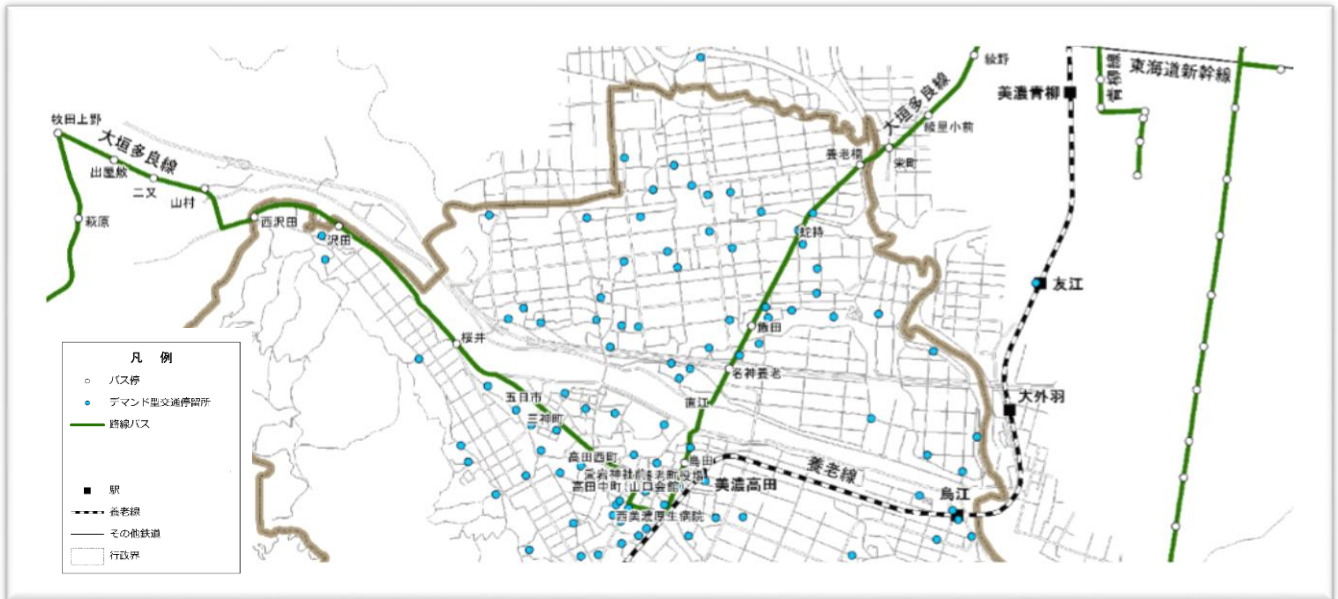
牧田上野
大垣多良線
出屋敷
二又
山村
萩原
西沢田
沢田
桜井
五日市
三神町
高田西町
養老神社前・(表斯民館)
高田中町(山口会館)
西美濃厚生病院
美濃高田
養老線
烏江
大外羽
友江
美濃青柳
東海道新幹線
大垣多良線
養老橋
栄町
蛇持
飯田
養老神社
直江
鳥田
牧野
岐垣小前

凡 例
バス停
デマンド型交通停留所
路線バス
駅
養老線
その他鉄道
行政界